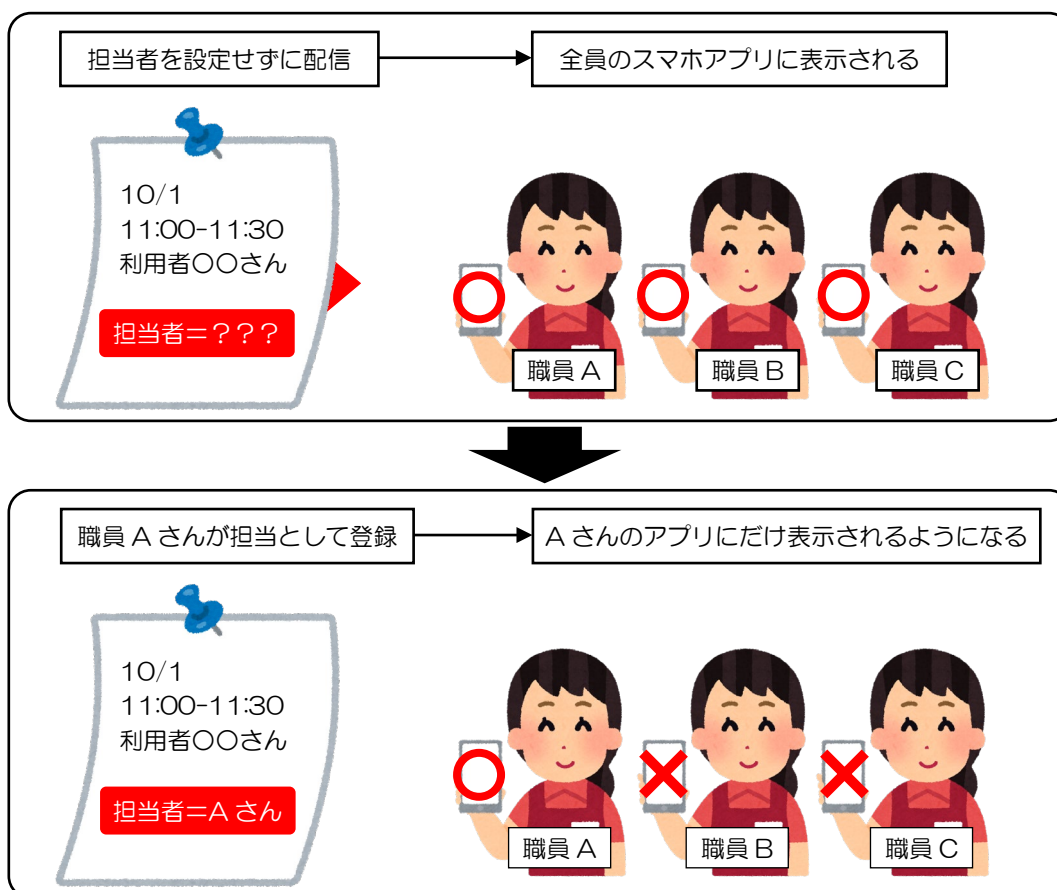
担当者を設定せずに配信

全員のスマホアプリに表示される

10/1
11:00-11:30
利用者○○さん

担当者＝？？？

職員 A

職員 B

職員 C

職員 A さんが担当として登録

A さんのアプリにだけ表示されるようになる

10/1
11:00-11:30
利用者○○さん

担当者＝A さん

職員 A

職員 B

職員 C